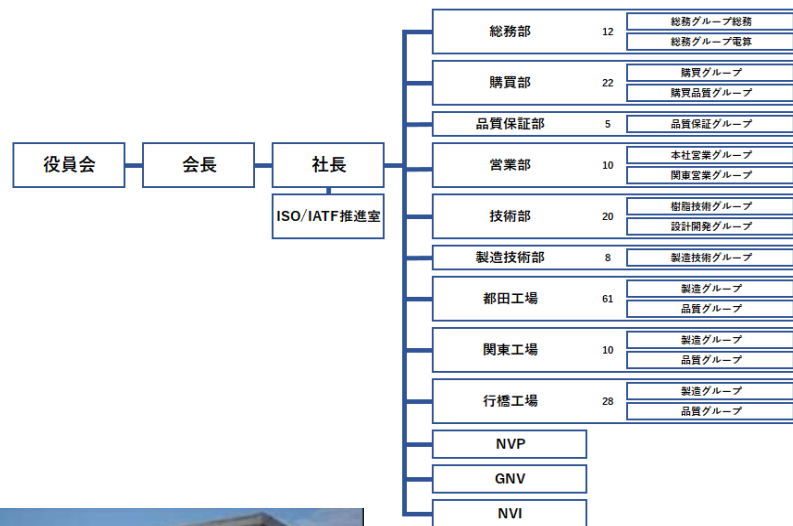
役員会

会長

社長

ISO/IATF推進室

総務部 12
総務グループ総務
総務グループ電算

購買部 22
購買グループ
購買品質グループ

品質保証部 5
品質保証グループ

営業部 10
本社営業グループ
関東営業グループ

技術部 20
樹脂技術グループ
設計開発グループ

製造技術部 8
製造技術グループ

都田工場 61
製造グループ
品質グループ

関東工場 10
製造グループ
品質グループ

行橋工場 28
製造グループ
品質グループ

NVP

GNV

NVI